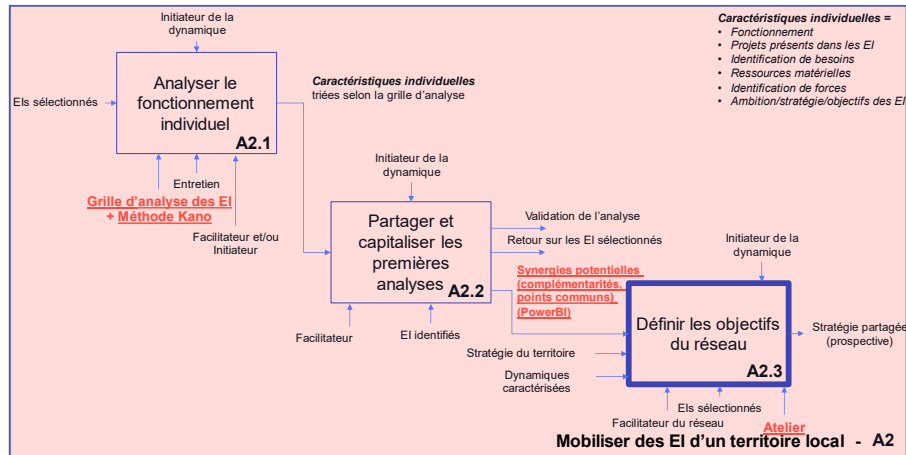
Initiateur de la dynamique

Els sélectionnés

Analyser le fonctionnement individuel
A2.1

Caractéristiques individuelles triées selon la grille d'analyse

Entretien

Grille d'analyse des EI + Méthode Kano

Facilitateur et/ou Initiateur

Caractéristiques individuelles =
• Fonctionnement
• Projets présents dans les EI
• Identification de besoins
• Ressources matérielles
• Identification de forces
• Ambition/stratégie/objectifs des EI

Initiateur de la dynamique

Partager et capitaliser les premières analyses
A2.2

Validation de l'analyse

Retour sur les EI sélectionnés

Synergies potentielles (complémentarités, points communs) (PowerBI)

Facilitateur

EI identifiés

Initiateur de la dynamique

Définir les objectifs du réseau
A2.3

Stratégie partagée (prospective)

Stratégie du territoire

Dynamiques caractérisées

Els sélectionnés

Facilitateur du réseau

Atelier

Mobiliser des EI d'un territoire local - A2